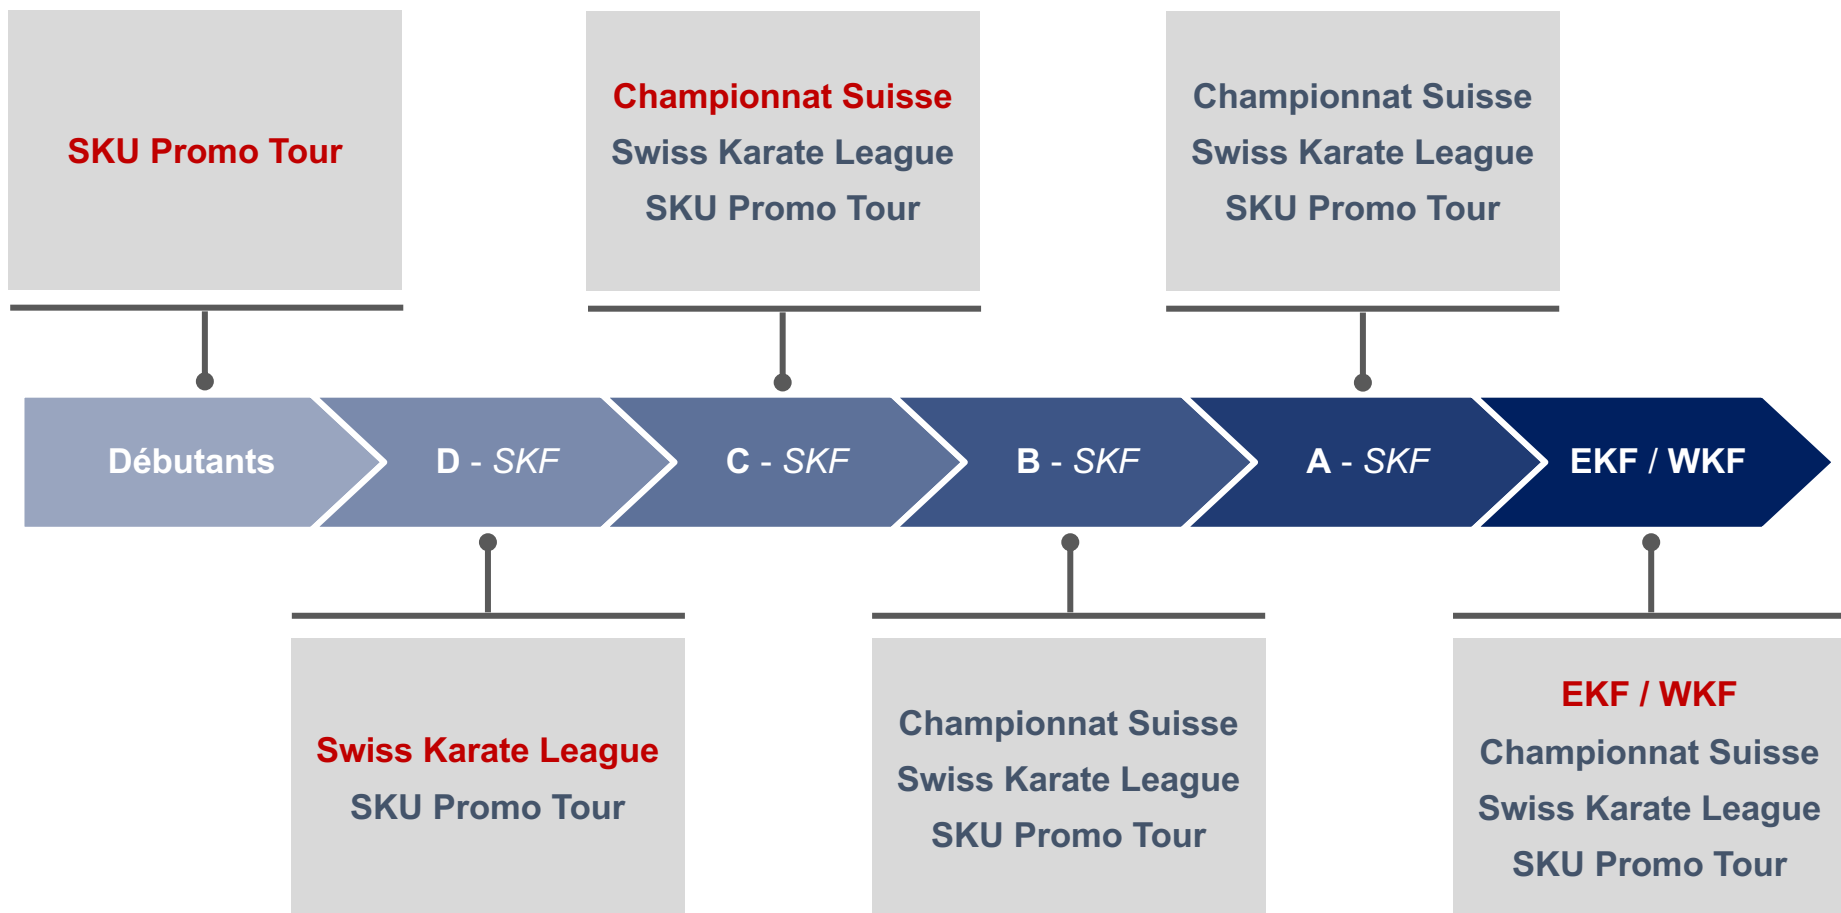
SKU Promo Tour

Championnat Suisse
Swiss Karate League
SKU Promo Tour

Championnat Suisse
Swiss Karate League
SKU Promo Tour

Débutants

D - *SKF*

C - *SKF*

B - *SKF*

A - *SKF*

EKF / WKF

Swiss Karate League
SKU Promo Tour

Championnat Suisse
Swiss Karate League
SKU Promo Tour

EKF / WKF
Championnat Suisse
Swiss Karate League
SKU Promo Tour